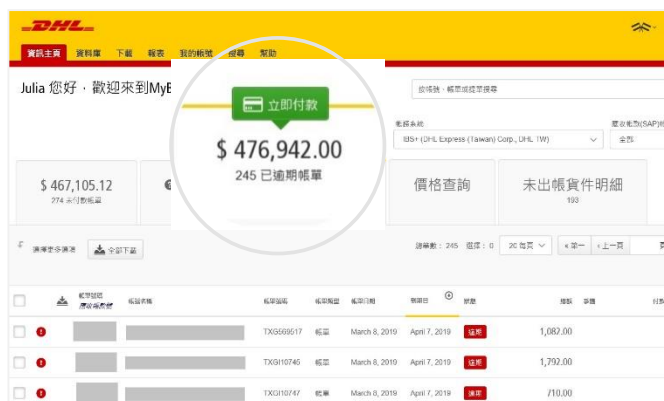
DHL

資訊主頁 資料庫 下載 報表 我的帳號 搜尋 幫助

Julia 您好，歡迎來到MyB

立即付款

$ 476,942.00

245 已逾期帳單

按帳號，帳單或帳單搜尋

帳務系統

BS+ (DHL Express (Taiwan) Corp., DHL TW)

全部

$ 467,105.12

274 未付款帳單

價格查詢

未出帳貨件明細

193

選擇更多篩選

全部下載

清單數：245 選擇：0

20 每頁

« 第一

‹ 上一頁

| | | 帳單號碼 | 帳單類型 | 帳單日期 | 到期日 | 狀態 | 金額 | 幣別 |
|---|---|---|---|---|---|---|---|---|
| | | TXG569517 | 帳單 | March 8, 2019 | April 7, 2019 | 逾期 | 1,082.00 | |
| | | TXGI10746 | 帳單 | March 8, 2019 | April 7, 2019 | 逾期 | 1,792.00 | |
| | | TXGI10747 | 帳單 | March 8, 2019 | April 7, 2019 | 逾期 | 710.00 | |